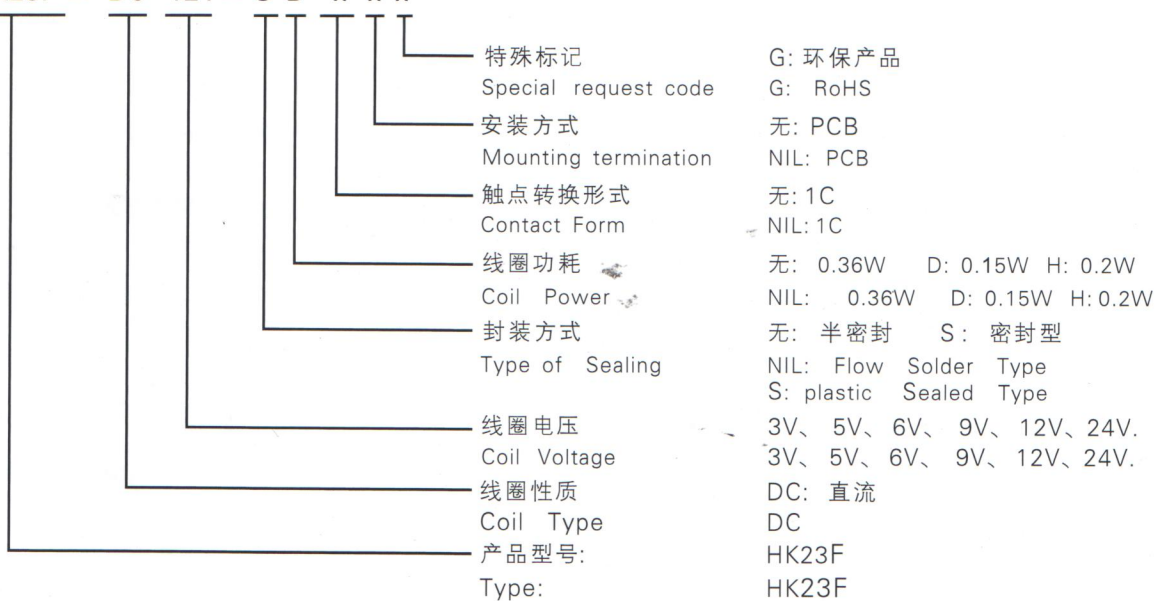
特殊标记 G: 环保产品
Special request code G: RoHS
安装方式 无: PCB
Mounting termination NIL: PCB
触点转换形式 无: 1C
Contact Form NIL: 1C
线圈功耗 无: 0.36W D: 0.15W H: 0.2W
Coil Power NIL: 0.36W D: 0.15W H: 0.2W
封装方式 无: 半密封 S: 密封型
Type of Sealing NIL: Flow Solder Type
S: plastic Sealed Type
线圈电压 3V、5V、6V、9V、12V、24V.
Coil Voltage 3V、5V、6V、9V、12V、24V.
线圈性质 DC: 直流
Coil Type DC
产品型号: HK23F
Type: HK23F